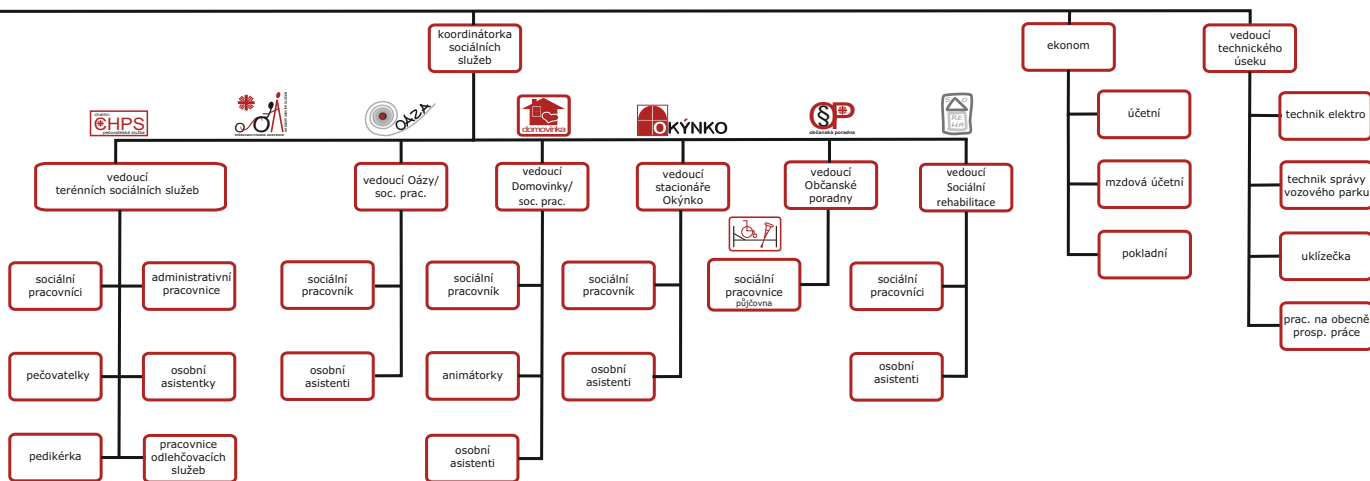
koordinátorka sociálních služeb

ekonom

vedoucí technického úseku

CHPS pečovatelská služba

OÁZA

domovinka

OKÝNKO

občanská poradna

RE HA

vedoucí terénních sociálních služeb

vedoucí Oázy/ soc. prac.

vedoucí Domovinky/ soc. prac.

vedoucí stacionáře Okýnko

vedoucí Občanské poradny

vedoucí Sociální rehabilitace

účetní

mzdová účetní

pokladní

technik elektro

technik správy vozového parku

uklízečka

prac. na obecně prosp. práce

sociální pracovníci

administrativní pracovnice

pečovatelky

osobní asistentky

pedikérka

pracovnice odlehčovacích služeb

sociální pracovník

osobní asistenti

sociální pracovník

animátorky

osobní asistenti

sociální pracovník

osobní asistenti

sociální pracovnice půjčovna

sociální pracovníci

osobní asistenti